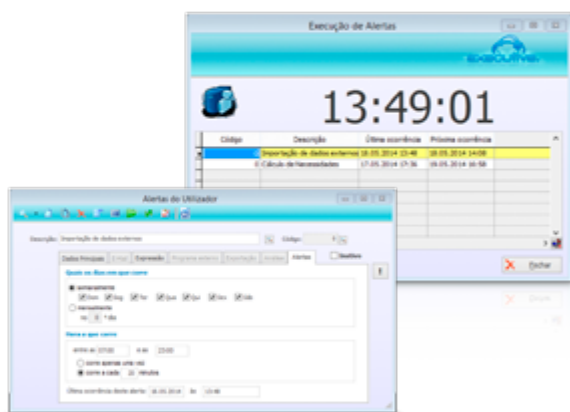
Execução de Alertas

executive

13:49:01

| Código | Descrição | Última ocorrência | Próxima ocorrência |
|---|---|---|---|
| | Importação de dados externos | 18.05.2014 13:48 | 18.05.2014 14:08 |
| 0 | Cálculo de Necessidades | 17.05.2014 17:36 | 19.05.2014 16:58 |

Fechar

Alertas do Utilizador

Descrição: Importação de dados externos

Código

Dados Principais | Links | Expressão | Programa externo | Exportação | Anexos | Alertas | Inactivo

Quais os dias em que corre

Semanalmente

Dom Seg Ter Qua Qui Sex Sáb

Mensalmente

no 1 º dia

Hora a que corre

entre as 10:00 e as 23:00

corre apenas uma vez

corre a cada 20 minutos

Última ocorrência deste alerta 18.05.2014 às 13:48